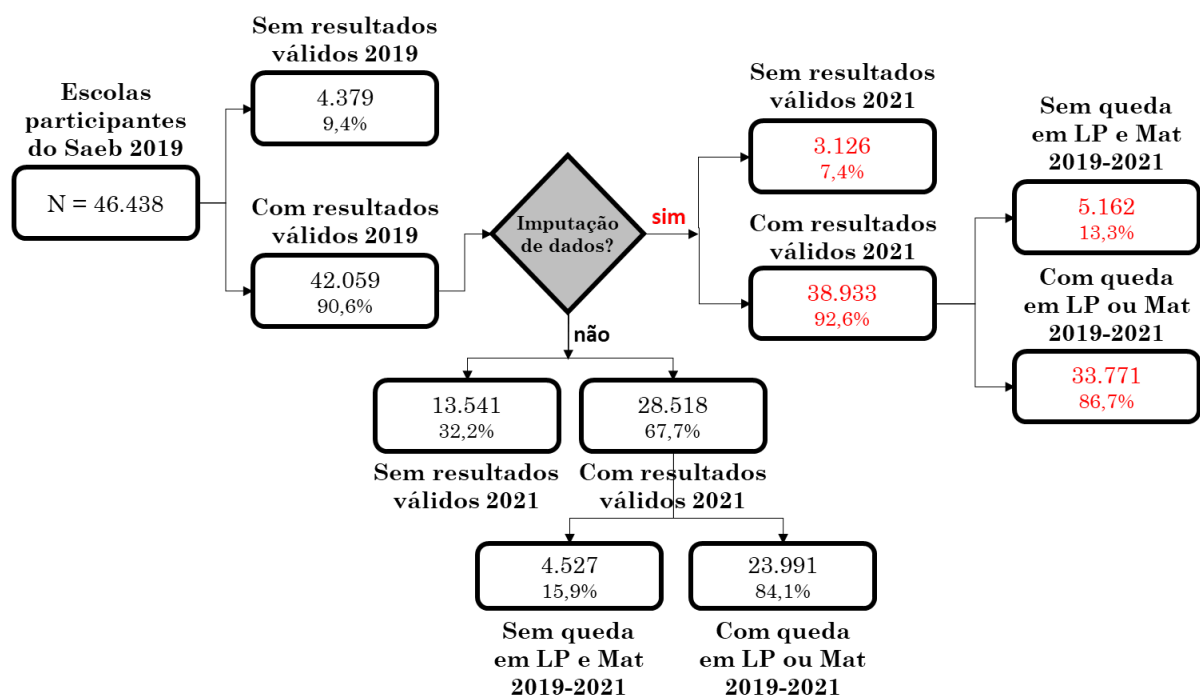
Escolas participantes do Saeb 2019

N = 46.438

Sem resultados válidos 2019

4.379
9,4%

Com resultados válidos 2019

42.059
90,6%

Imputação de dados?

sim

Sem resultados válidos 2021

3.126
7,4%

Com resultados válidos 2021

38.933
92,6%

Sem queda em LP e Mat 2019-2021

5.162
13,3%

Com queda em LP ou Mat 2019-2021

33.771
86,7%

não

13.541
32,2%

Sem resultados válidos 2021

28.518
67,7%

Com resultados válidos 2021

4.527
15,9%

Sem queda em LP e Mat 2019-2021

23.991
84,1%

Com queda em LP ou Mat 2019-2021